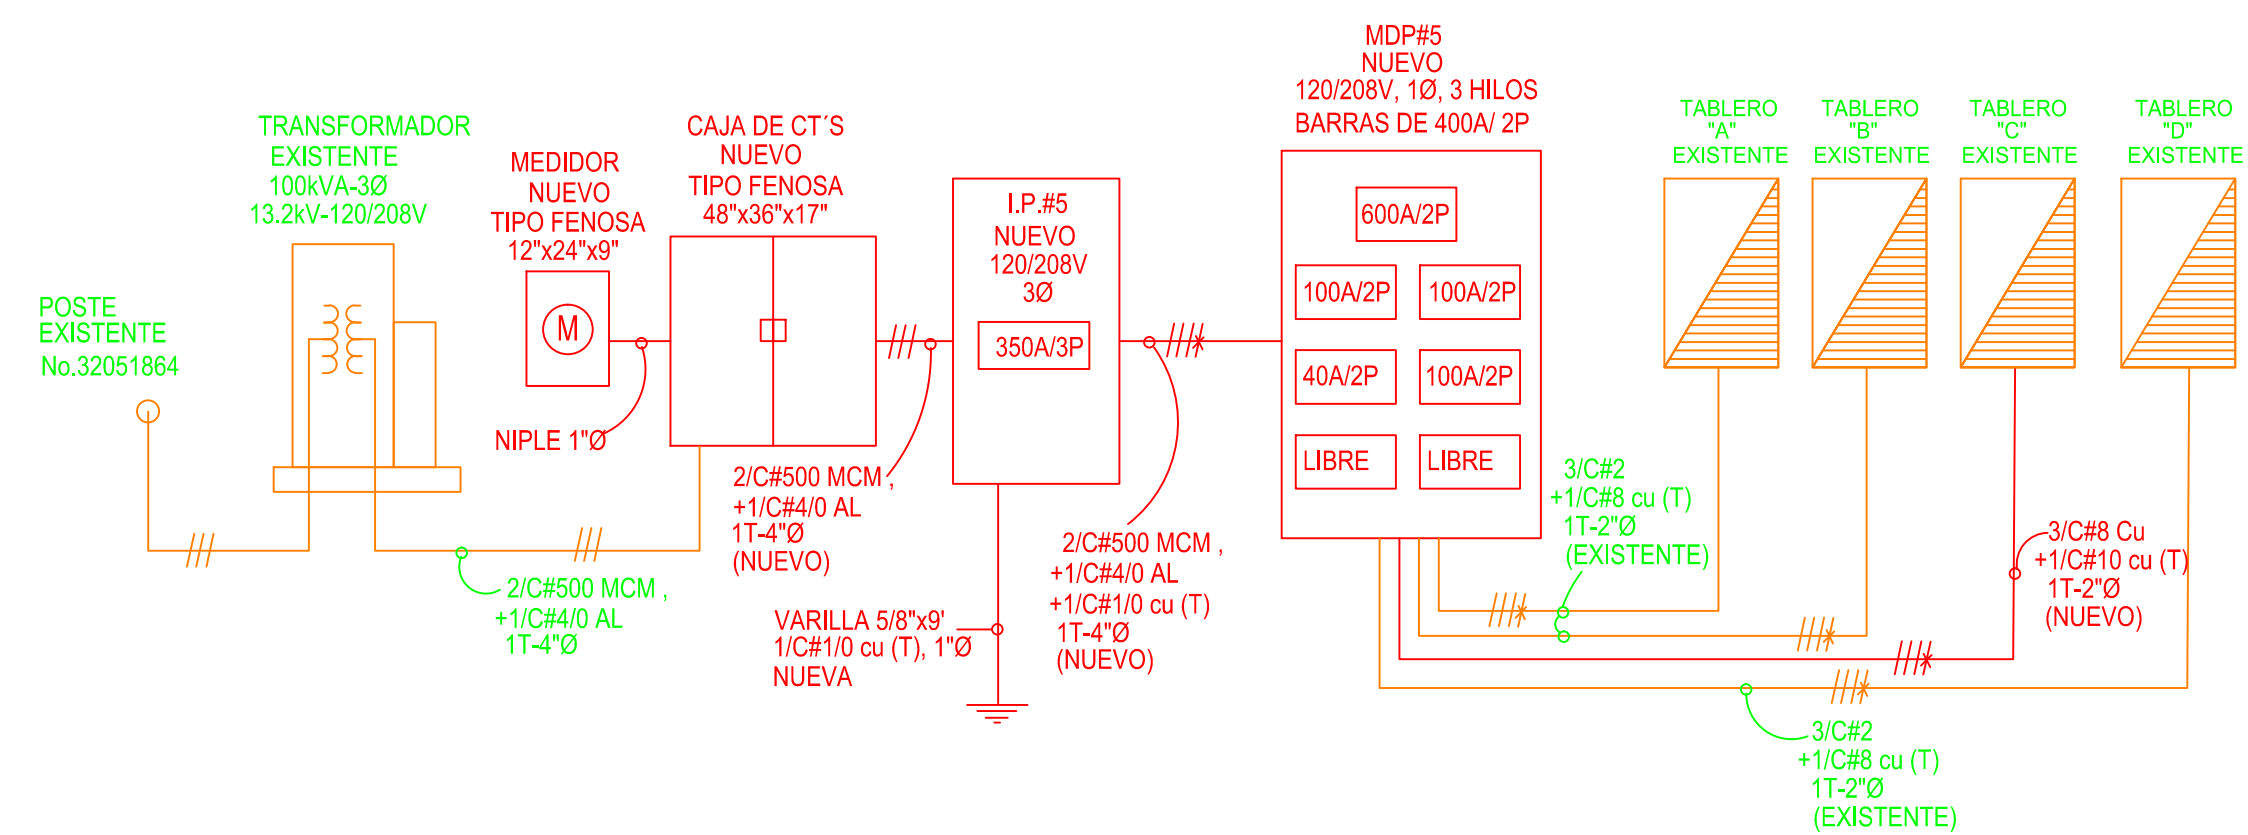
MDP#5
NUEVO
120/208V, 1Ø, 3 HILOS
BARRAS DE 400A/ 2P

TABLERO
"A"
EXISTENTE

TABLERO
"B"
EXISTENTE

TABLERO
"C"
EXISTENTE

TABLERO
"D"
EXISTENTE

TRANSFORMADOR
EXISTENTE
100kVA-3Ø
13.2kV-120/208V

MEDIDOR
NUEVO
TIPO FENOSA
12"x24"x9"

CAJA DE CT´S
NUEVO
TIPO FENOSA
48"x36"x17"

I.P.#5
NUEVO
120/208V
3Ø

350A/3P

600A/2P

100A/2P

100A/2P

40A/2P

100A/2P

LIBRE

LIBRE

POSTE
EXISTENTE
No.32051864

M

NIPLE 1"Ø

2/C#500 MCM ,
+1/C#4/0 AL
1T-4"Ø
(NUEVO)

3/C#2
+1/C#8 cu (T)
1T-2"Ø
(EXISTENTE)

3/C#8 Cu
+1/C#10 cu (T)
1T-2"Ø
(NUEVO)

2/C#500 MCM ,
+1/C#4/0 AL
+1/C#1/0 cu (T)
1T-4"Ø
(NUEVO)

2/C#500 MCM ,
+1/C#4/0 AL
1T-4"Ø

VARILLA 5/8"x9'
1/C#1/0 cu (T), 1"Ø
NUEVA

3/C#2
+1/C#8 cu (T)
1T-2"Ø
(EXISTENTE)